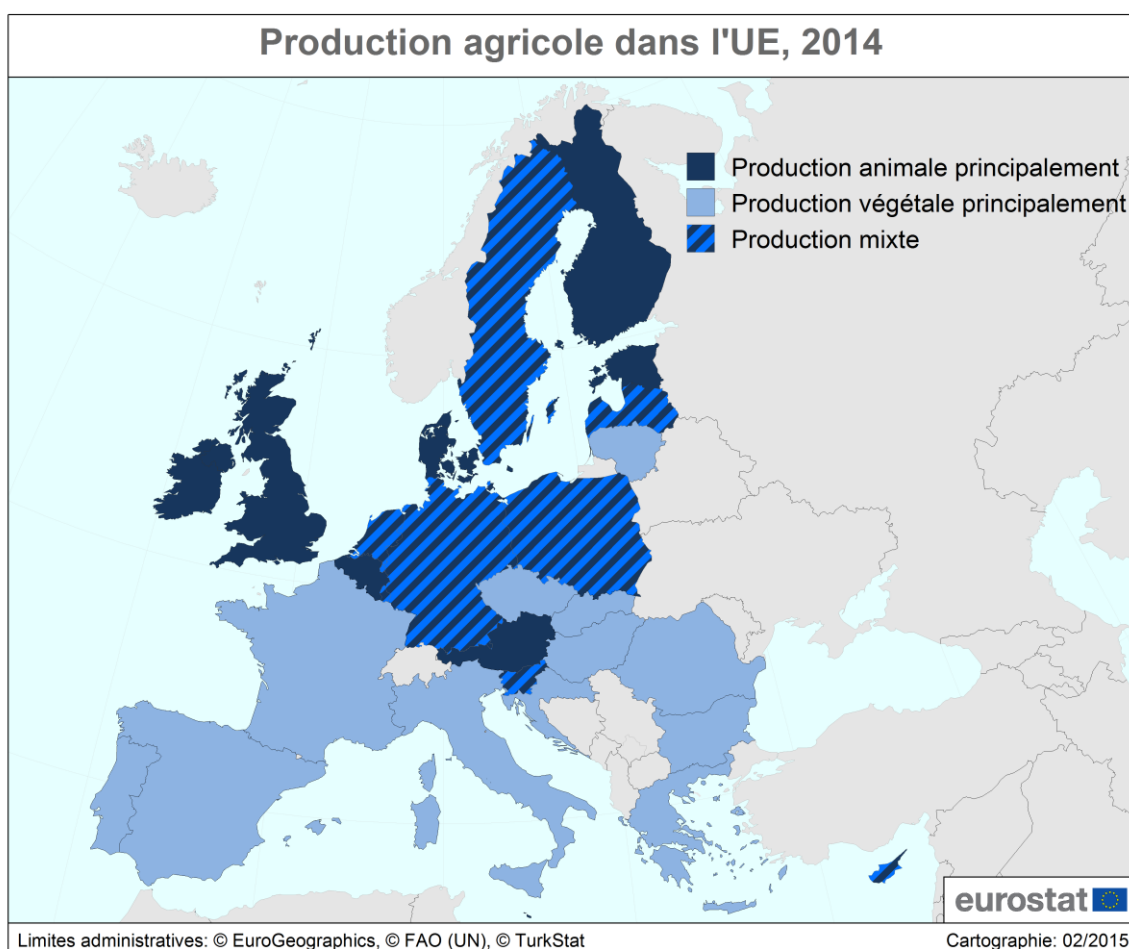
Production agricole dans l'UE, 2014

Production animale principalement
Production végétale principalement
Production mixte

eurostat

Limites administratives: © EuroGeographics, © FAO (UN), © TurkStat

Cartographie: 02/2015